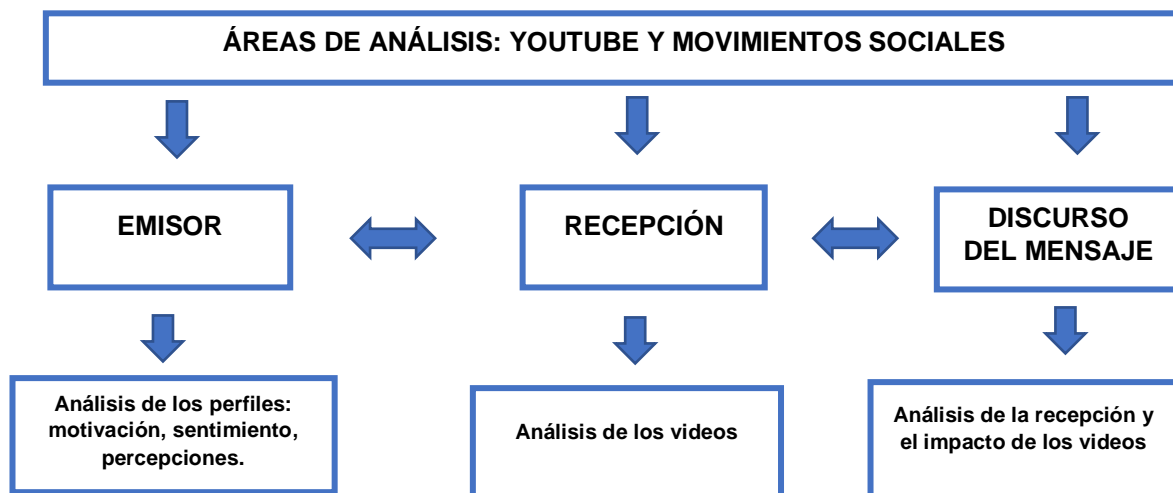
ÁREAS DE ANÁLISIS: YOUTUBE Y MOVIMIENTOS SOCIALES

EMISOR

RECEPCIÓN

DISCURSO DEL MENSAJE

Análisis de los perfiles: motivación, sentimiento, percepciones.

Análisis de los videos

Análisis de la recepción y el impacto de los videos